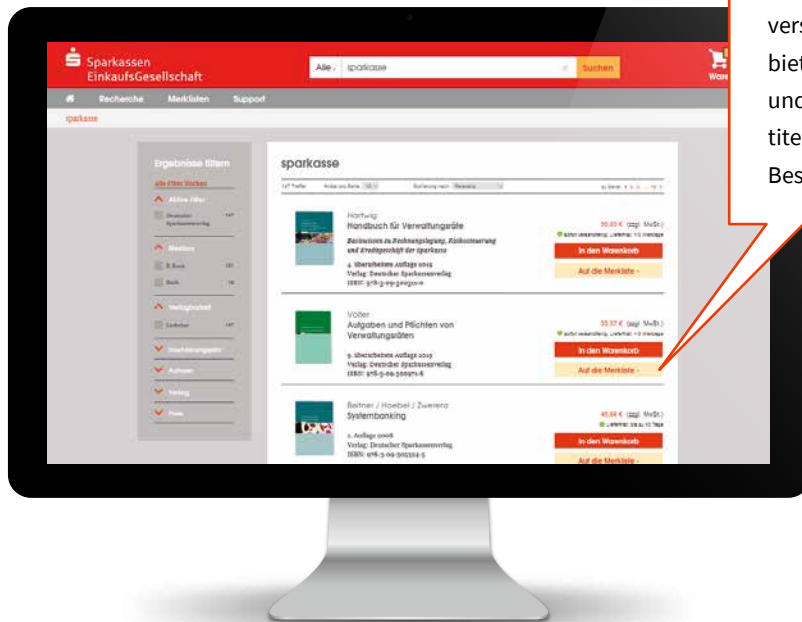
vers
biet
und
tite
Bes

Sparkassen
EinkaufsGesellschaft

Alle | sparkasse | Suchen

Waren

Recherche | Merklisten | Support

sparkasse

Ergebnisse filtern

Alle Filter löschen

Aktive Filter

Deutscher Sparkassenverlag 147

Medium

E-Book 131

Buch 16

Verlagsbasket

Lieferbar 147

Erscheinungsjahr

Autoren

Verlag

Preis

sparkasse

147 Treffer | Anzeige pro Seite 10 | Sortierung nach Relevanz | zu Seite 1 2 3 ... 15

Hartwig
Handbuch für Verwaltungsräte
Basiswissen zu Rechnungslegung, Risikosteuerung und Kreditgeschäft der Sparkasse
4. überarbeitete Auflage 2015
Verlag: Deutscher Sparkassenverlag
ISBN: 978-3-09-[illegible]

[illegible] € (inkl. MwSt.)
sofort versandfertig, Lieferzeit 1-3 Werktage
In den Warenkorb
Auf die Merkliste

Völter
Aufgaben und Pflichten von Verwaltungsräten
9. überarbeitete Auflage 2015
Verlag: Deutscher Sparkassenverlag
ISBN: 978-3-09-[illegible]

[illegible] € (inkl. MwSt.)
sofort versandfertig, Lieferzeit 1-3 Werktage
In den Warenkorb
Auf die Merkliste

Beitner / Hoebel / Zwerenz
Systembanking
1. Auflage 2008
Verlag: Deutscher Sparkassenverlag
ISBN: 978-3-09-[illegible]

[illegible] € (inkl. MwSt.)
Lieferzeit bis zu 10 Tage
In den Warenkorb
Auf die Merkliste